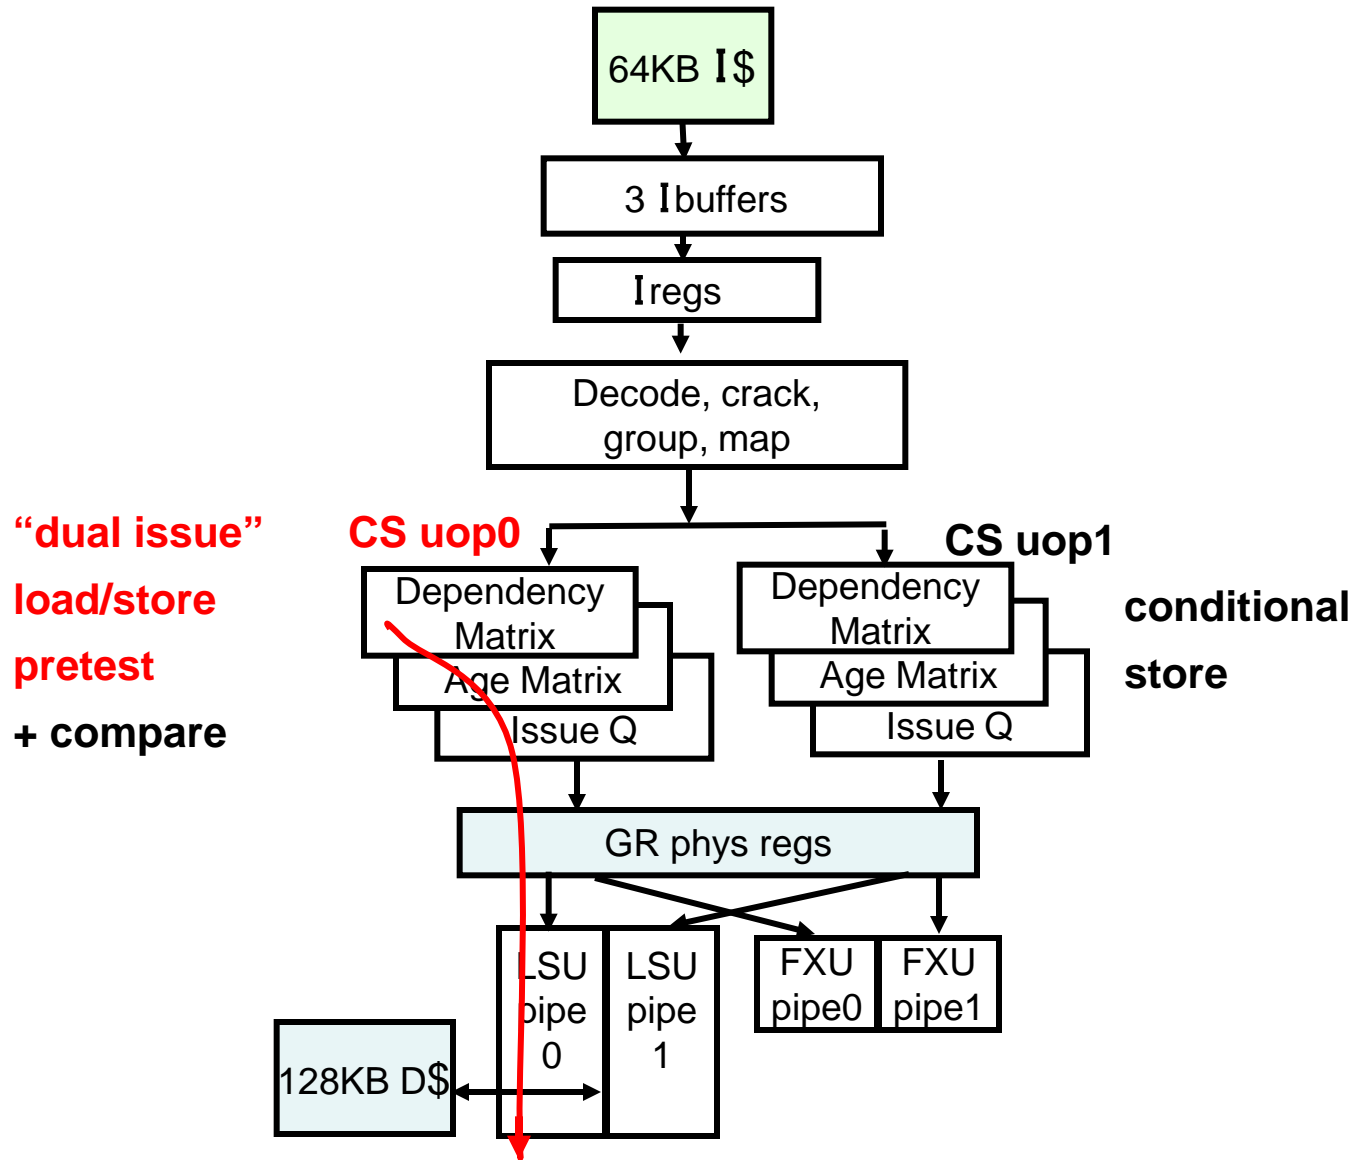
64KB I$

3 I buffers

I regs

Decode, crack, group, map

"dual issue" load/store pretest + compare

CS uop0

Dependency Matrix

Age Matrix

Issue Q

CS uop1

Dependency Matrix

Age Matrix

Issue Q

conditional store

GR phys regs

LSU pipe 0

LSU pipe 1

FXU pipe0

FXU pipe1

128KB D$